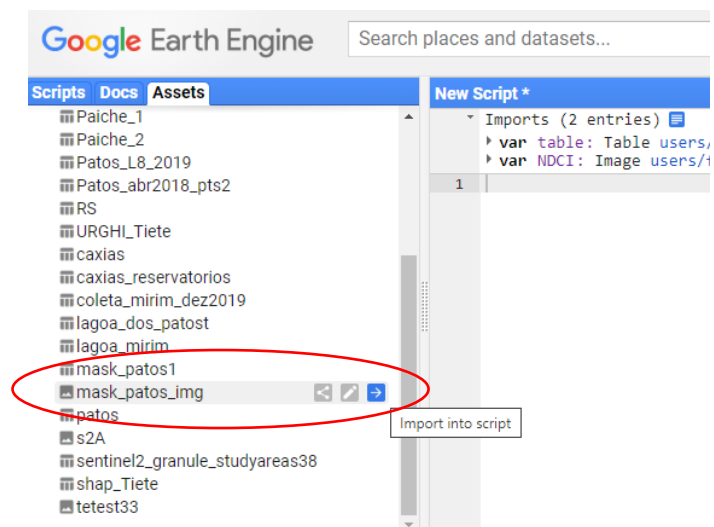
Google Earth Engine

Search places and datasets...

Scripts Docs Assets

Paiche_1
Paiche_2
Patos_L8_2019
Patos_abr2018_pts2
RS
URGHI_Tiete
caxias
caxias_reservatorios
coleta_mirim_dez2019
lagoa_dos_patost
lagoa_mirim
mask_patos1
mask_patos_img
patos
s2A
sentinel2_granule_studyareas38
shap_Tiete
tetest33

New Script *

Imports (2 entries)
var table: Table users/
var NDCI: Image users/f

1

Import into script